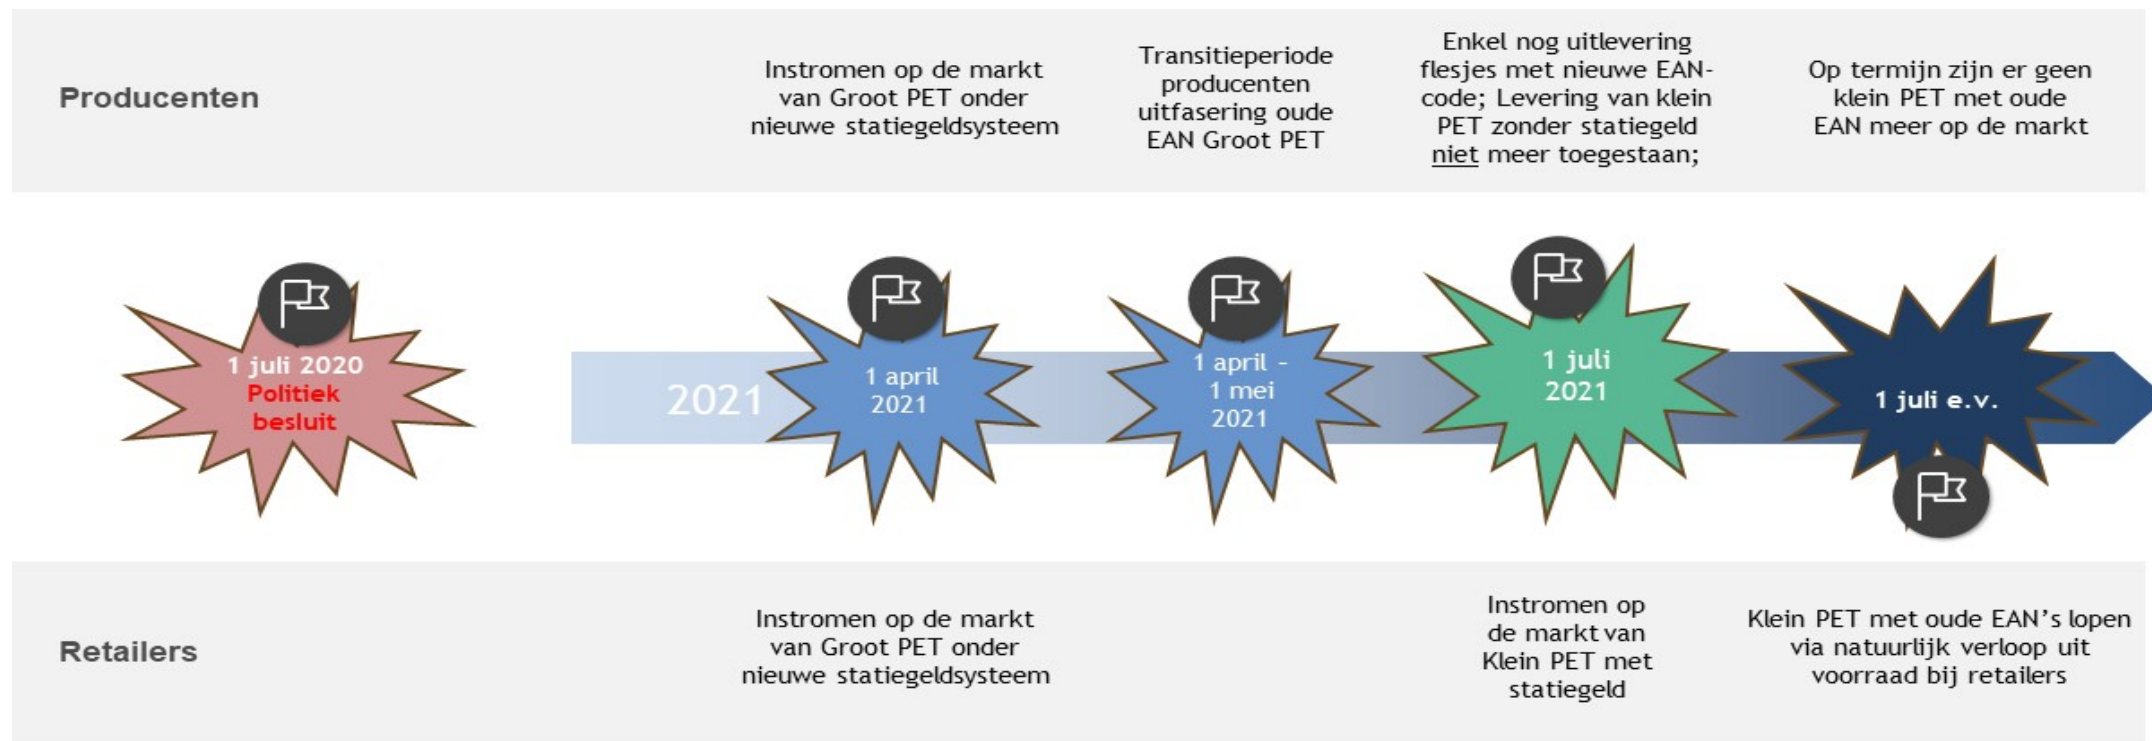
Producenten

Instromen op de markt van Groot PET onder nieuwe statiegeldsysteem

Transitieperiode producenten uitfasering oude EAN Groot PET

Enkel nog uitlevering flesjes met nieuwe EAN-code; Levering van klein PET zonder statiegeld niet meer toegestaan;

Op termijn zijn er geen klein PET met oude EAN meer op de markt

1 juli 2020 Politiek besluit

2021

1 april 2021

1 april - 1 mei 2021

1 juli 2021

1 juli e.v.

Retailers

Instromen op de markt van Groot PET onder nieuwe statiegeldsysteem

Instromen op de markt van Klein PET met statiegeld

Klein PET met oude EAN's lopen via natuurlijk verloop uit voorraad bij retailers